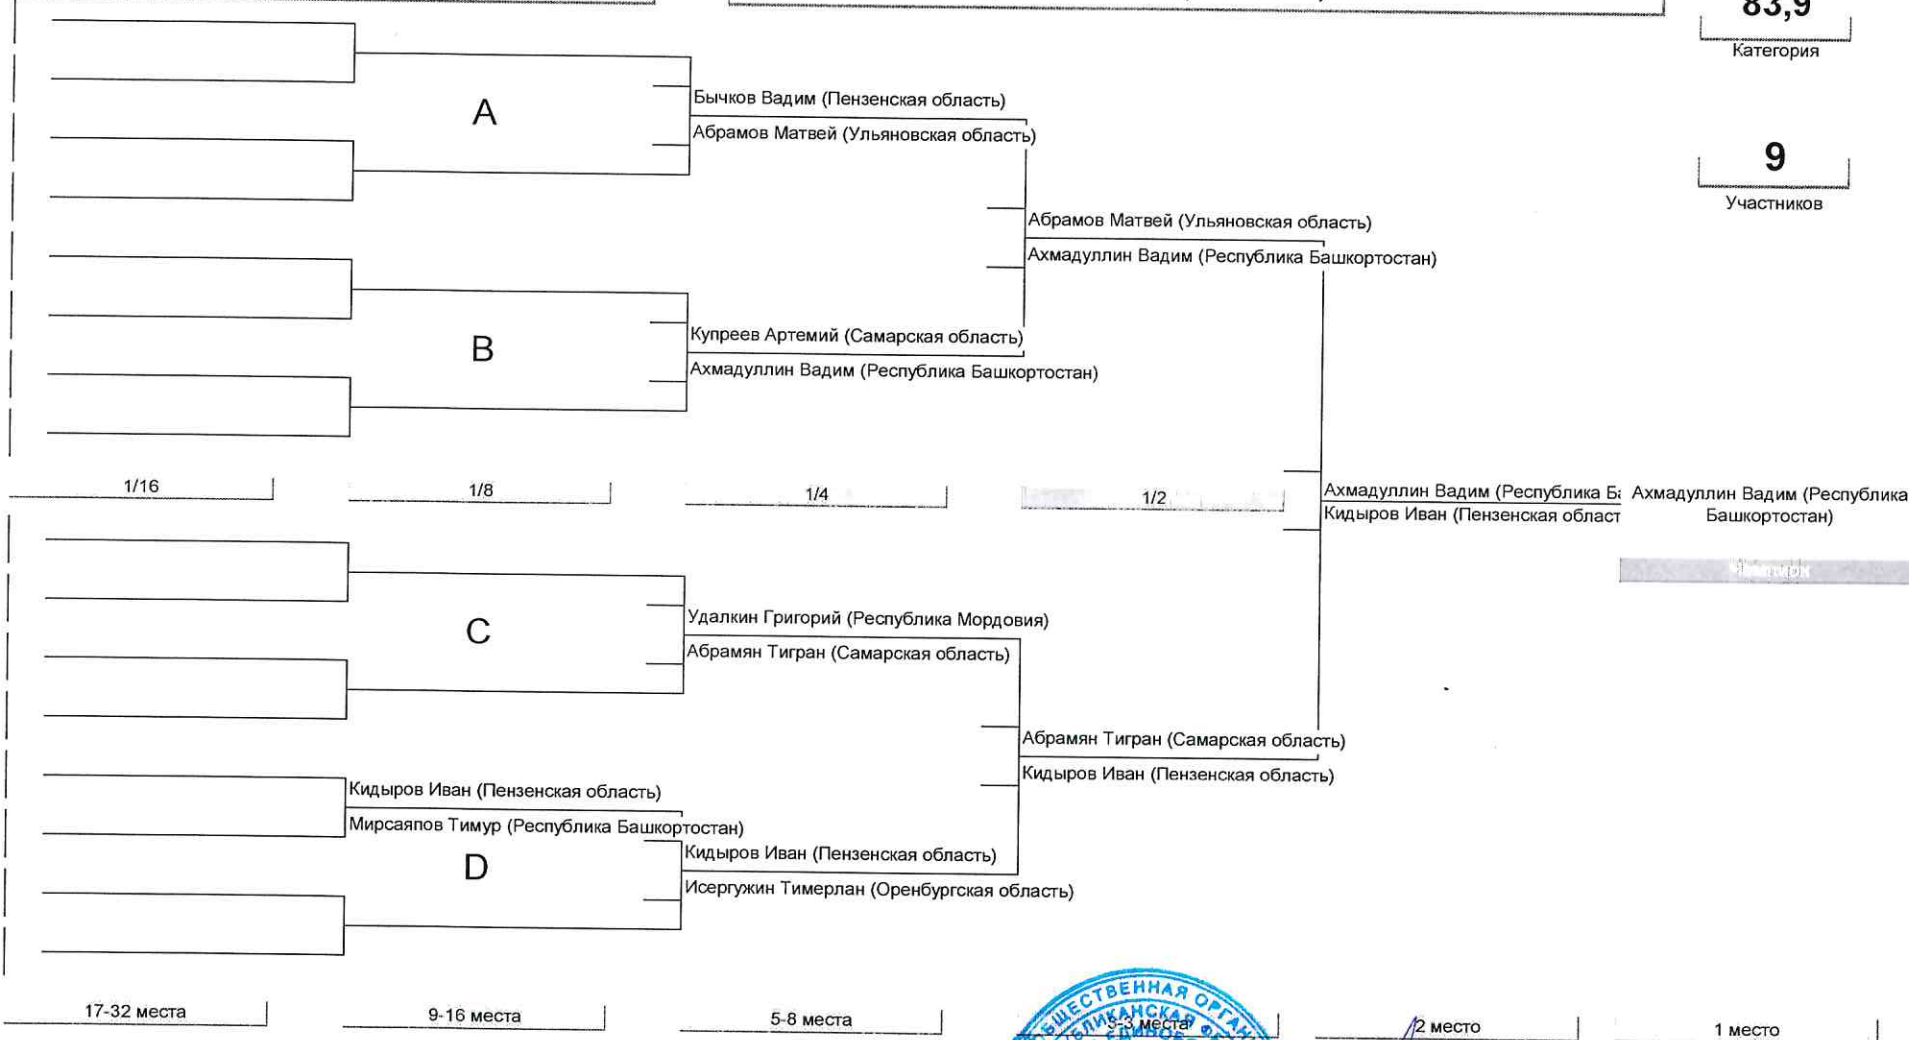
83,9
Категория

9
Участников

A
Бычков Вадим (Пензенская область)
Абрамов Матвей (Ульяновская область)

Абрамов Матвей (Ульяновская область)
Ахмадуллин Вадим (Республика Башкортостан)

B
Купреев Артемий (Самарская область)
Ахмадуллин Вадим (Республика Башкортостан)

1/16
1/8
1/4
1/2

Ахмадуллин Вадим (Республика Ба
Кидыров Иван (Пензенская област

Ахмадуллин Вадим (Республика Башкортостан)

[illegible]

C
Удалкин Григорий (Республика Мордовия)
Абрамян Тигран (Самарская область)

Абрамян Тигран (Самарская область)
Кидыров Иван (Пензенская область)

Кидыров Иван (Пензенская область)
Мирсаяпов Тимур (Республика Башкортостан)

D
Кидыров Иван (Пензенская область)
Исергужин Тимерлан (Оренбургская область)

17-32 места
9-16 места
5-8 места
3-3 места
2 место
1 место

ОБЩЕСТВЕННАЯ ОРГАН
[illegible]